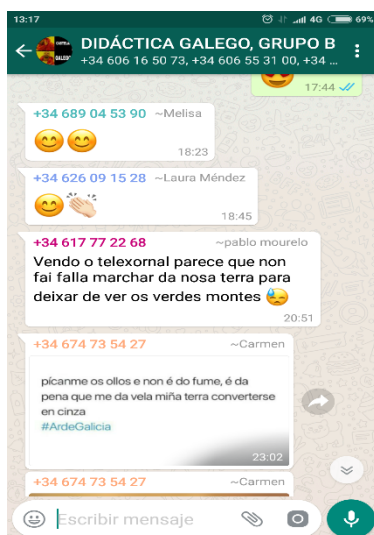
13:17 4G 69%

DIDÁCTICA GALEGO, GRUPO B
+34 606 16 50 73, +34 606 55 31 00, +34 ...

17:44

+34 689 04 53 90 ~Melisa
😊😊
18:23

+34 626 09 15 28 ~Laura Méndez
😊👏🏻
18:45

+34 617 77 22 68 ~pablo mourelo
Vendo o telexornal parece que non fai falla marchar da nosa terra para deixar de ver os verdes montes 😓
20:51

+34 674 73 54 27 ~Carmen
pícanme os ollos e non é do fume, é da pena que me da vela miña terra converterse en cinza
#ArdeGalicia
23:02

+34 674 73 54 27 ~Carmen

Escribir mensaje